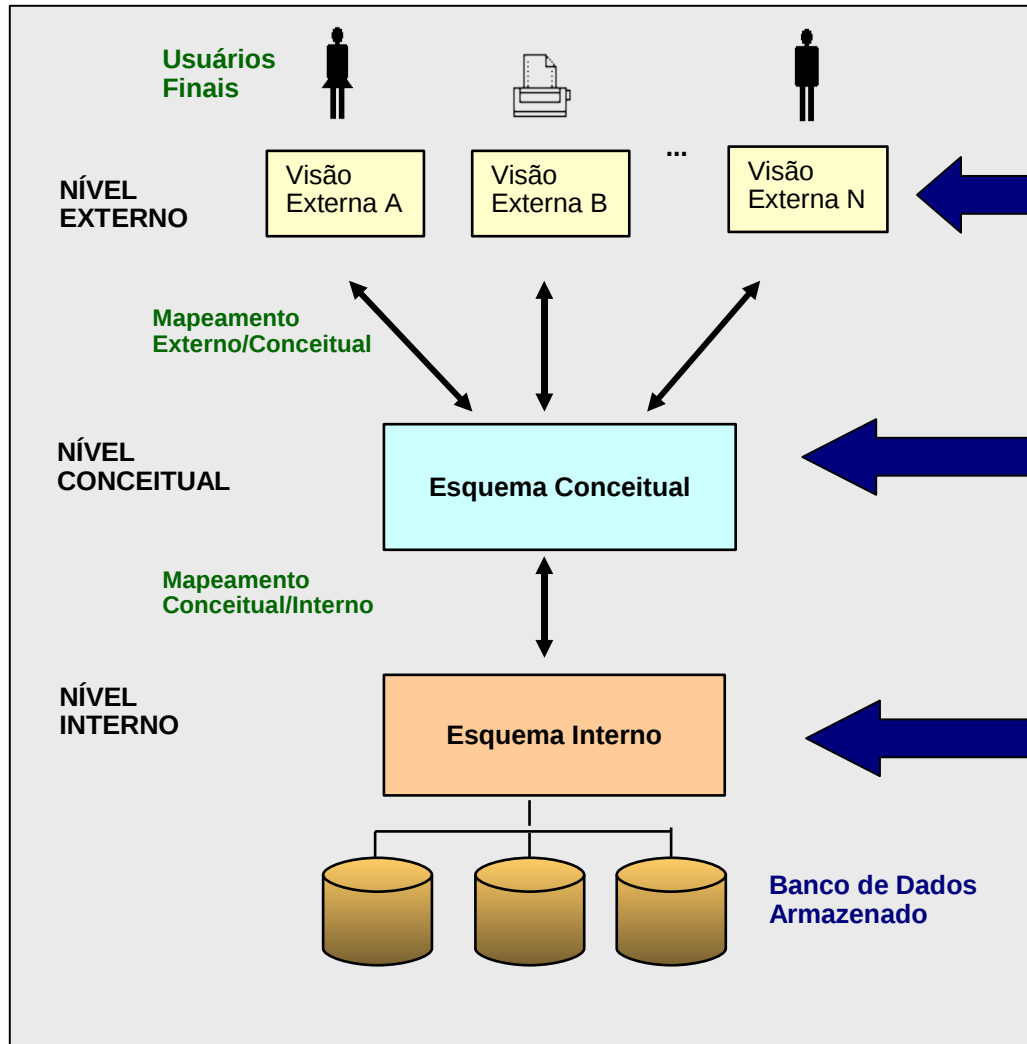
Usuários Finais

NÍVEL EXTERNO

Visão Externa A

Visão Externa B

...

Visão Externa N

Mapeamento Externo/Conceitual

NÍVEL CONCEITUAL

Esquema Conceitual

Mapeamento Conceitual/Interno

NÍVEL INTERNO

Esquema Interno

Banco de Dados Armazenado